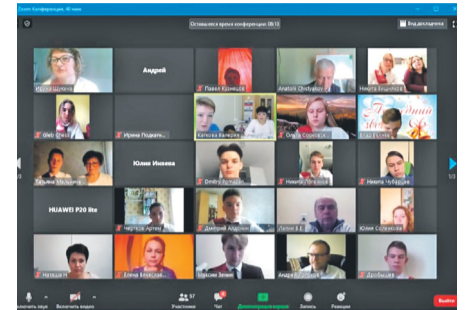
Zoom Конференция, 40 мин
Оставшееся время конференции: 08:13
Вид галереи
Андрей
Ирина Подкатилова
Юлия Иванова
HUAWEI P20 lite
Павел Кузнецов
Anatolii Cherbakov
Никита Бондаренко
Gleb
Капкова Валерия
Ольга Суворова
Татьяна Мальцева
Dmitry
Никита
Никита Чубарова
Чертков Артем
Дмитрий Абдулин
Лапин В.Е.
Юлия Соловьева
Наталья
Елена Михайлова
Максим Зенин
Андрей
Дробышев
Включить звук
Включить видео
Участники
Чат
Демонстрация экрана
Запись
Реакции
Выйти